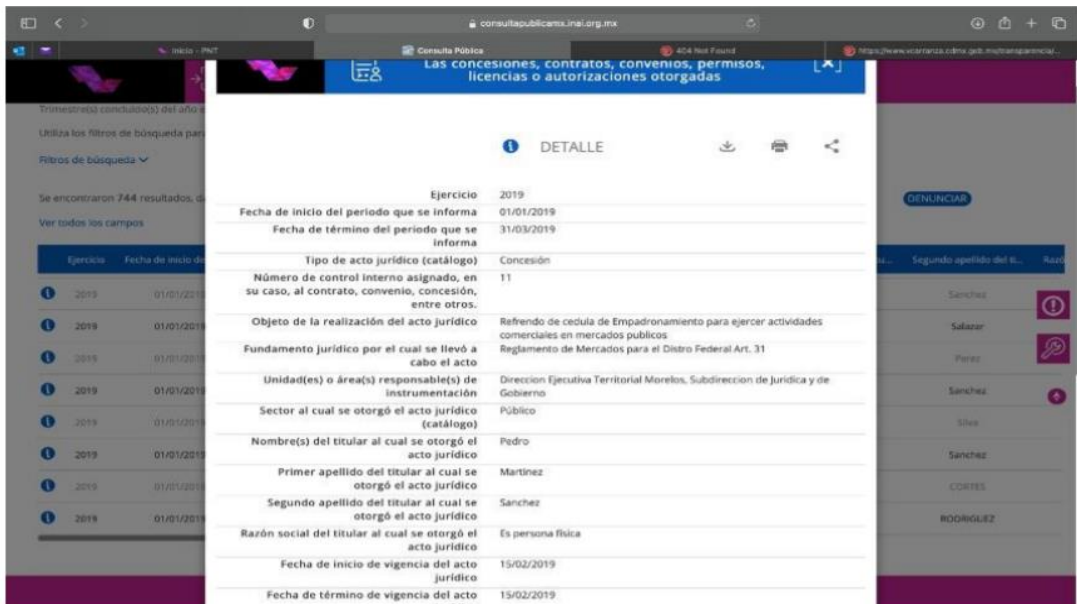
consultapublicamx.inai.org.mx

Inicio - PNT | Consulta Pública | 404 Not Found | https://www.vcarranza.cdmx.gob.mx/transparencia/...

Las concesiones, contratos, convenios, permisos, licencias o autorizaciones otorgadas

Trimestre(s) concluido(s) del año

Utiliza los filtros de búsqueda para

Filtros de búsqueda

Se encontraron 744 resultados, d

Ver todos los campos

DENUNCIAR

DETALLE

| | |
|---|---|
| Ejercicio | 2019 |
| Fecha de inicio del periodo que se informa | 01/01/2019 |
| Fecha de término del periodo que se informa | 31/03/2019 |
| Tipo de acto jurídico (catálogo) | Concesión |
| Número de control interno asignado, en su caso, al contrato, convenio, concesión, entre otros. | 11 |
| Objeto de la realización del acto jurídico | Refrendo de cedula de Empadronamiento para ejercer actividades comerciales en mercados publicos |
| Fundamento jurídico por el cual se llevó a cabo el acto | Reglamento de Mercados para el Distro Federal Art. 31 |
| Unidad(es) o área(s) responsable(s) de instrumentación | Direccion Ejecutiva Territorial Morelos, Subdireccion de Juridica y de Gobierno |
| Sector al cual se otorgó el acto jurídico (catálogo) | Público |
| Nombre(s) del titular al cual se otorgó el acto jurídico | Pedro |
| Primer apellido del titular al cual se otorgó el acto jurídico | Martinez |
| Segundo apellido del titular al cual se otorgó el acto jurídico | Sanchez |
| Razón social del titular al cual se otorgó el acto jurídico | Es persona física |
| Fecha de inicio de vigencia del acto jurídico | 15/02/2019 |
| Fecha de término de vigencia del acto | 15/02/2019 |

| Ejercicio | Fecha de inicio de | Segundo apellido del ti... | Razó |
|---|---|---|---|
| 2019 | 01/01/2019 | Sanchez | |
| 2019 | 01/01/2019 | Salazar | |
| 2019 | 01/01/2019 | Perez | |
| 2019 | 01/01/2019 | Sanchez | |
| 2019 | 01/01/2019 | Silos | |
| 2019 | 01/01/2019 | Sanchez | |
| 2019 | 01/01/2019 | CORTES | |
| 2019 | 01/01/2019 | RODRIGUEZ | |